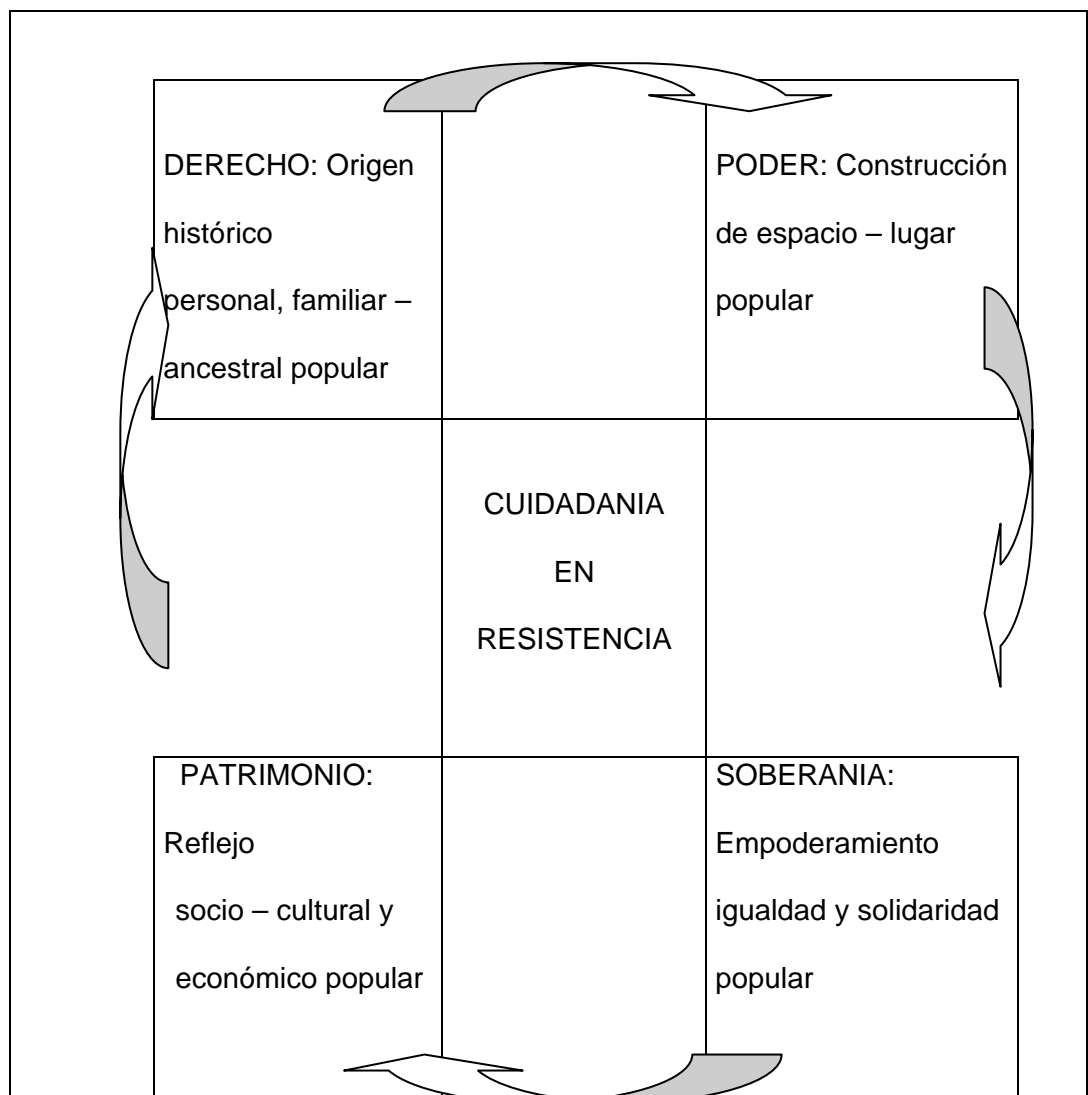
DERECHO: Origen histórico personal, familiar – ancestral popular

PODER: Construcción de espacio – lugar popular

CUIDADANIA EN RESISTENCIA

PATRIMONIO: Reflejo socio – cultural y económico popular

SOBERANIA: Empoderamiento igualdad y solidaridad popular